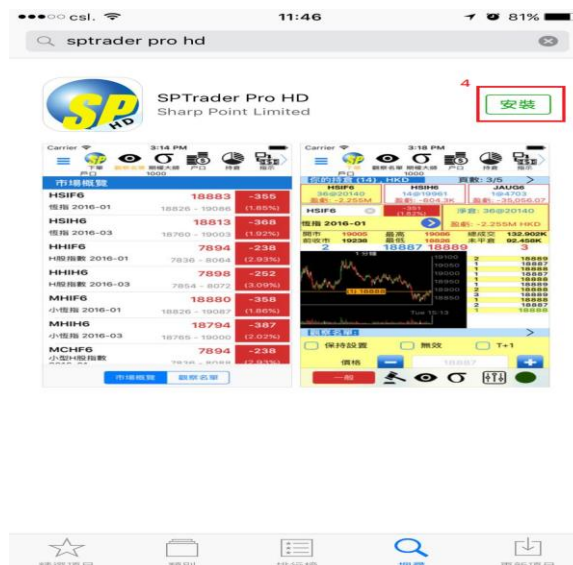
●●●○○ csl. 11:46 81%

sptrader pro hd

SP HD

SPTrader Pro HD
Sharp Point Limited

4

安裝

Carrier 3:14 PM

下單 觀察名單 期權大師 PO 持倉 指示

市場概覽

| | | |
|---|---|---|
| HSIF6 | 18883 | -355 |
| 恒指 2016-01 | 18826 - 19086 | (1.85%) |
| HSIH6 | 18813 | -368 |
| 恒指 2016-03 | 18760 - 19003 | (1.92%) |
| HHIF6 | 7894 | -238 |
| H股指數 2016-01 | 7836 - 8064 | (2.93%) |
| HHIH6 | 7898 | -252 |
| H股指數 2016-03 | 7854 - 8072 | (3.09%) |
| MHIF6 | 18880 | -358 |
| 小恒指 2016-01 | 18826 - 19087 | (1.86%) |
| MHIH6 | 18794 | -387 |
| 小恒指 2016-03 | 18765 - 19000 | (2.02%) |
| MCHF6 | 7894 | -238 |
| 小型H股指數 | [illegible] | (2.93%) |

市場概覽 觀察名單

Carrier 3:18 PM

你的持倉 (14) HKD 頁數: 3/5

HSIF6 HSIH6 JAUG6

HSIF6 淨倉: 36@20140

恒指 2016-01 盈虧: -2.255M HKD

開市 19005 最高 19086 總成交 132.902K
前收市 19236 最低 18826 未平倉 92.458K

2 18887 18889 3

保持設置 無效 T+1

價格 18887

一般